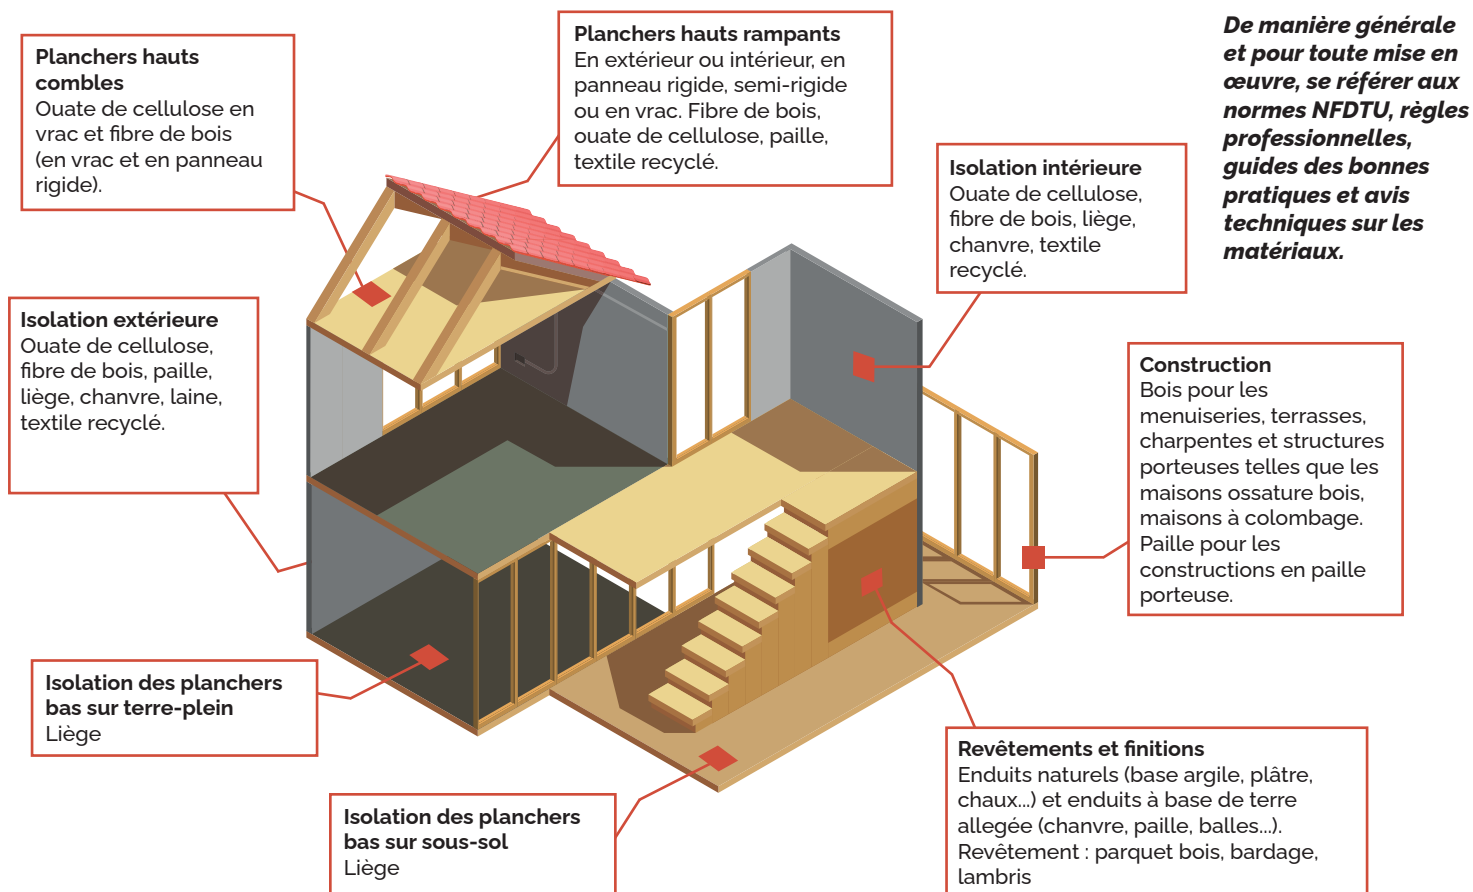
**Planchers hauts combles**
Ouate de cellulose en vrac et fibre de bois (en vrac et en panneau rigide).

**Planchers hauts rampants**
En extérieur ou intérieur, en panneau rigide, semi-rigide ou en vrac. Fibre de bois, ouate de cellulose, paille, textile recyclé.

*De manière générale et pour toute mise en œuvre, se référer aux normes NFDTU, règles professionnelles, guides des bonnes pratiques et avis techniques sur les matériaux.*

**Isolation intérieure**
Ouate de cellulose, fibre de bois, liège, chanvre, textile recyclé.

**Isolation extérieure**
Ouate de cellulose, fibre de bois, paille, liège, chanvre, laine, textile recyclé.

**Construction**
Bois pour les menuiseries, terrasses, charpentes et structures porteuses telles que les maisons ossature bois, maisons à colombage.
Paille pour les constructions en paille porteuse.

**Isolation des planchers bas sur terre-plein**
Liège

**Revêtements et finitions**
Enduits naturels (base argile, plâtre, chaux...) et enduits à base de terre allegée (chanvre, paille, balles...).
Revêtement : parquet bois, bardage, lambris

**Isolation des planchers bas sur sous-sol**
Liège